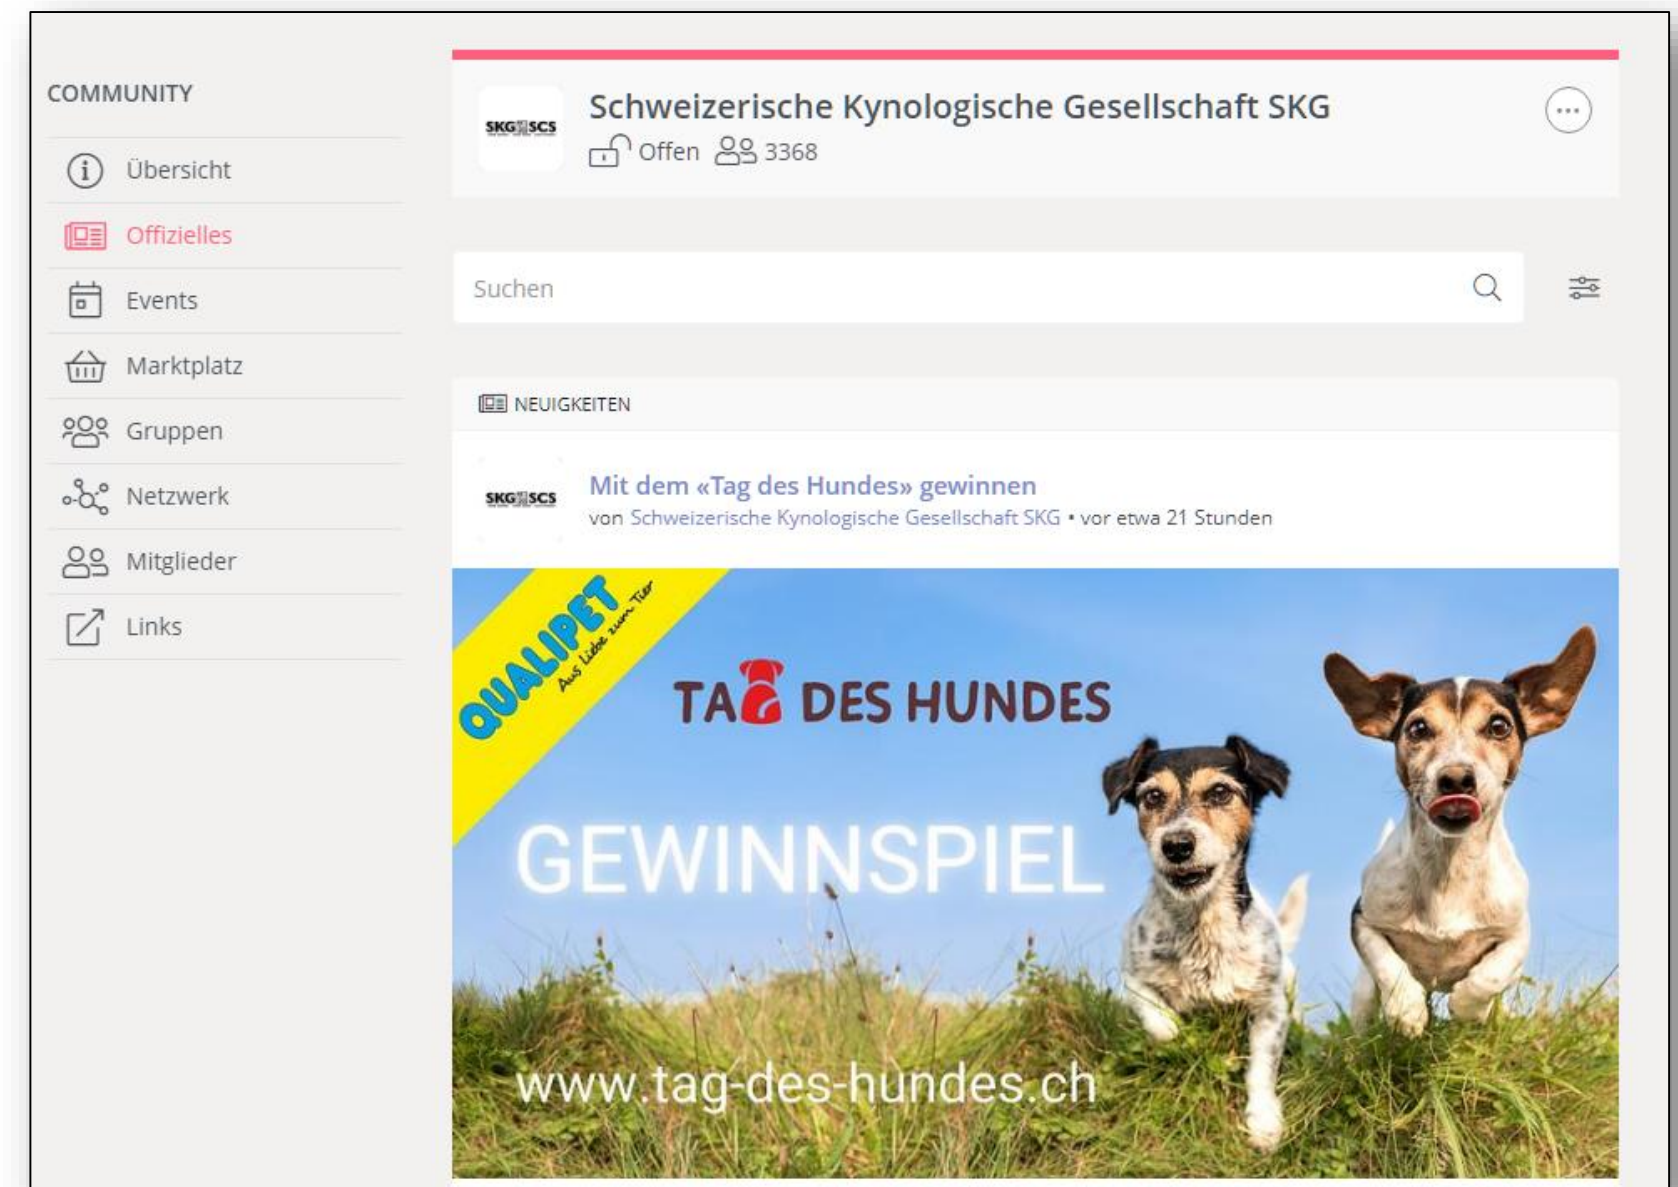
COMMUNITY

Übersicht

Offizielles

Events

Marktplatz

Gruppen

Netzwerk

Mitglieder

Links

SKG SCS

Schweizerische Kynologische Gesellschaft SKG

Offen 3368

Suchen

NEUIGKEITEN

SKG SCS

Mit dem «Tag des Hundes» gewinnen

von Schweizerische Kynologische Gesellschaft SKG • vor etwa 21 Stunden

QUALIPET Aus Liebe zum Tier

TAG DES HUNDES

GEWINNSPIEL

www.tag-des-hundes.ch